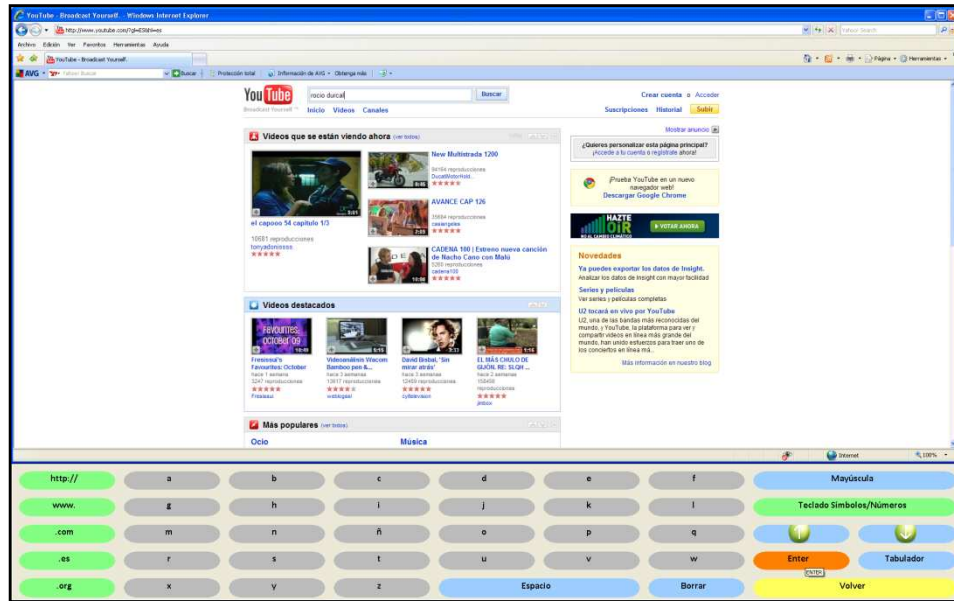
YouTube - Broadcast Yourself. - Windows Internet Explorer

http://www.youtube.com/?gl=ES&hl=es

Yahoo! Search

Archivo Edición Ver Favoritos Herramientas Ayuda

YouTube - Broadcast Yourself.

Página · Herramientas ·

AVG · Yahoo! Buscar · Buscar · Protección total · Información de AVG · Obtenga más

YouTube Broadcast Yourself

rocio durcal

Buscar

Inicio Videos Canales

Crear cuenta o Acceder

Suscripciones Historial Subir

Videos que se están viendo ahora (ver todos)

el capooo 54 capitulo 1/3

10681 reproducciones
tonyadomosss

New Multistrada 1200
94164 reproducciones
DucatiMotorHold...

AVANCE CAP 126
25684 reproducciones
caxaengeles

CADENA 100 | Estreno nueva canción de Nacho Cano con Malú
5200 reproducciones
cadena100

Mostrar anuncio

¿Quieres personalizar esta página principal? ¡Accede a tu cuenta o regístrate ahora!

¡Prueba YouTube en un nuevo navegador web!
Descargar Google Chrome

HAZTE OIR
VOTAR AHORA

Novedades

Ya puedes exportar los datos de Insight.
Analizar los datos de Insight con mayor facilidad

Series y películas
Ver series y películas completas

U2 tocará en vivo por YouTube
U2, una de las bandas más reconocidas del mundo, y YouTube, la plataforma para ver y compartir videos en línea más grande del mundo, han unido esfuerzos para traer uno de los conciertos en línea má...

Más información en nuestro blog

Videos destacados

Freissua's Favourites: October
hace 1 semana
3247 reproducciones
Freissua

Videoanálisis Wacom Bamboo pen &...
hace 3 semanas
13617 reproducciones
weblogssl

David Bisbal. 'Sin mirar atrás'
hace 3 semanas
12459 reproducciones
zyllabrvision

EL MÁS CHULO DE GIJÓN. RE: SLQH ...
hace 2 semanas
158456 reproducciones
jlmbox

Más populares (ver todos)

Ocio

Música

Internet 100%

| http:// | a | b | c | d | e | f | Mayúscula |
|---|---|---|---|---|---|---|---|
| www. | g | h | i | j | k | l | Teclado Símbolos/Números |
| .com | m | n | ñ | o | p | q | |
| .es | r | s | t | u | v | w | Enter / Tabulador |
| .org | x | y | z | Espacio | | Borrar | Volver |

ENTER